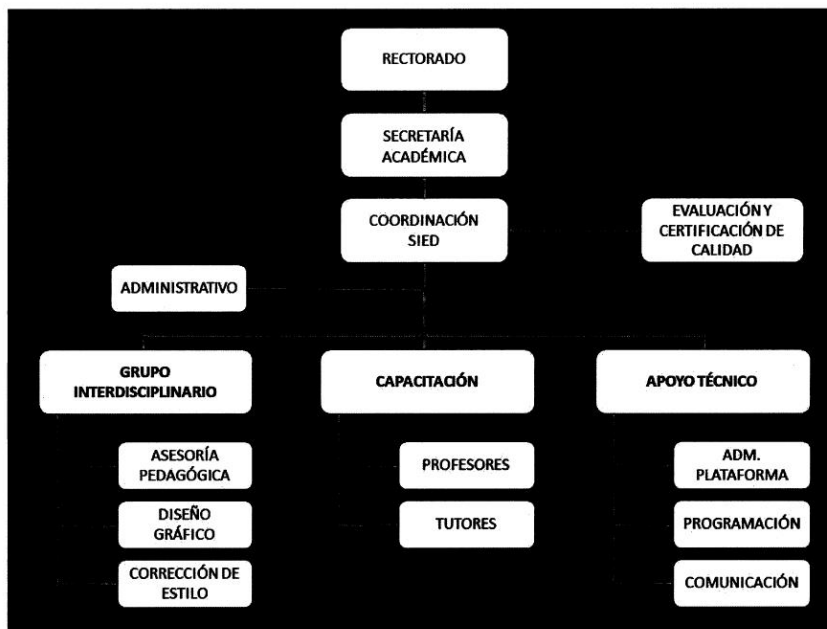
RECTORADO

SECRETARÍA ACADÉMICA

COORDINACIÓN SIED

EVALUACIÓN Y CERTIFICACIÓN DE CALIDAD

ADMINISTRATIVO

GRUPO INTERDISCIPLINARIO

CAPACITACIÓN

APOYO TÉCNICO

ASESORÍA PEDAGÓGICA

DISEÑO GRÁFICO

CORRECCIÓN DE ESTILO

PROFESORES

TUTORES

ADM. PLATAFORMA

PROGRAMACIÓN

COMUNICACIÓN